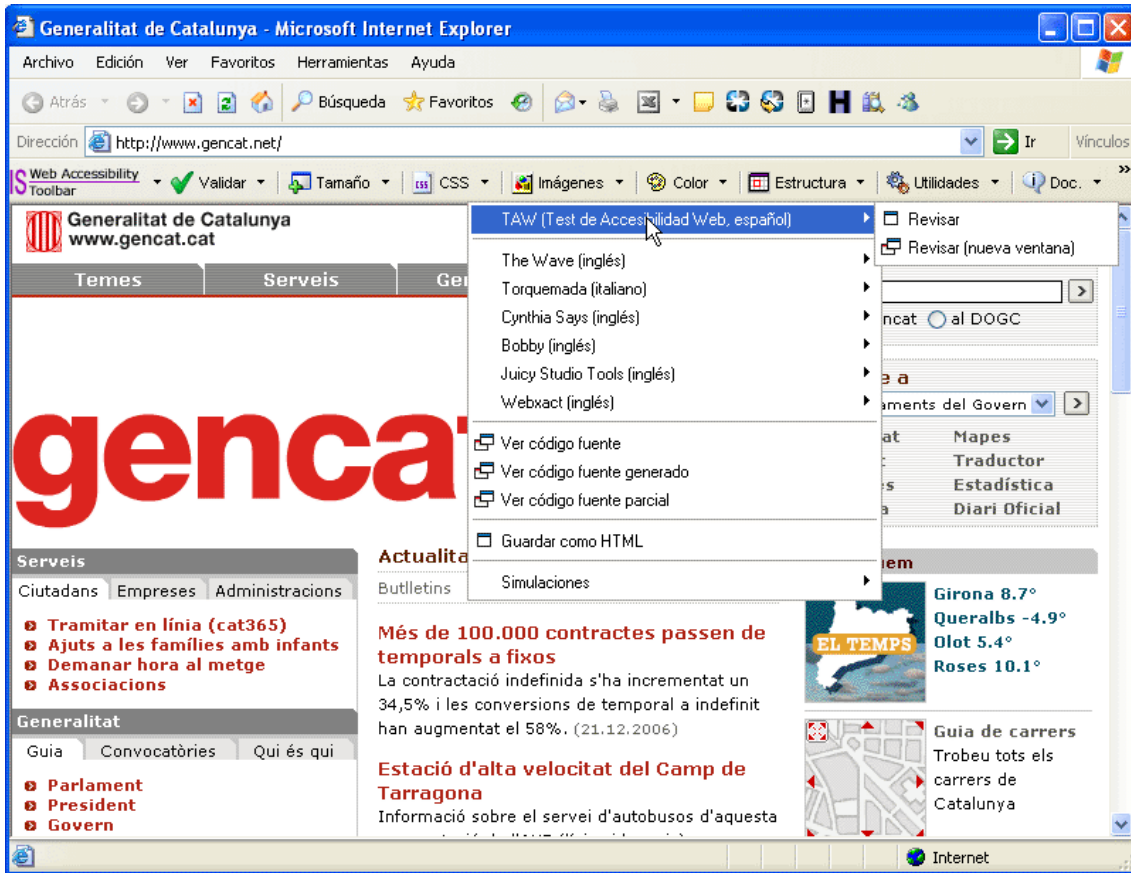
Generalitat de Catalunya - Microsoft Internet Explorer

Archivo Edición Ver Favoritos Herramientas Ayuda

Atrás Búsqueda Favoritos

Dirección http://www.gencat.net/ Ir Vínculos

Web Accessibility Toolbar Validar Tamaño CSS Imágenes Color Estructura Utilidades Doc.

Generalitat de Catalunya
www.gencat.cat

Temes Serveis Ge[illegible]

TAW (Test de Accesibilidad Web, español)
Revisar
Revisar (nueva ventana)
The Wave (inglés)
Torquemada (italiano)
Cynthia Says (inglés)
Bobby (inglés)
Juicy Studio Tools (inglés)
Webxact (inglés)
Ver código fuente
Ver código fuente generado
Ver código fuente parcial
Guardar como HTML
Simulaciones

gencat

ncat al DOGC

e a
aments del Govern
at Mapes
Traductor
es Estadística
a Diari Oficial

Serveis
Ciutadans Empreses Administracions
Tramitar en línia (cat365)
Ajuts a les famílies amb infants
Demanar hora al metge
Associacions

Generalitat
Guia Convocatòries Qui és qui
Parlament
President
Govern

Actualita
Butlletins

Més de 100.000 contractes passen de temporals a fixos
La contractació indefinida s'ha incrementat un 34,5% i les conversions de temporal a indefinit han augmentat el 58%. (21.12.2006)

Estació d'alta velocitat del Camp de Tarragona
Informació sobre el servei d'autobusos d'aquesta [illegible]

em
EL TEMPS
Girona 8.7°
Queralbs -4.9°
Olot 5.4°
Roses 10.1°

Guia de carrers
Trobeu tots els carrers de Catalunya

Internet